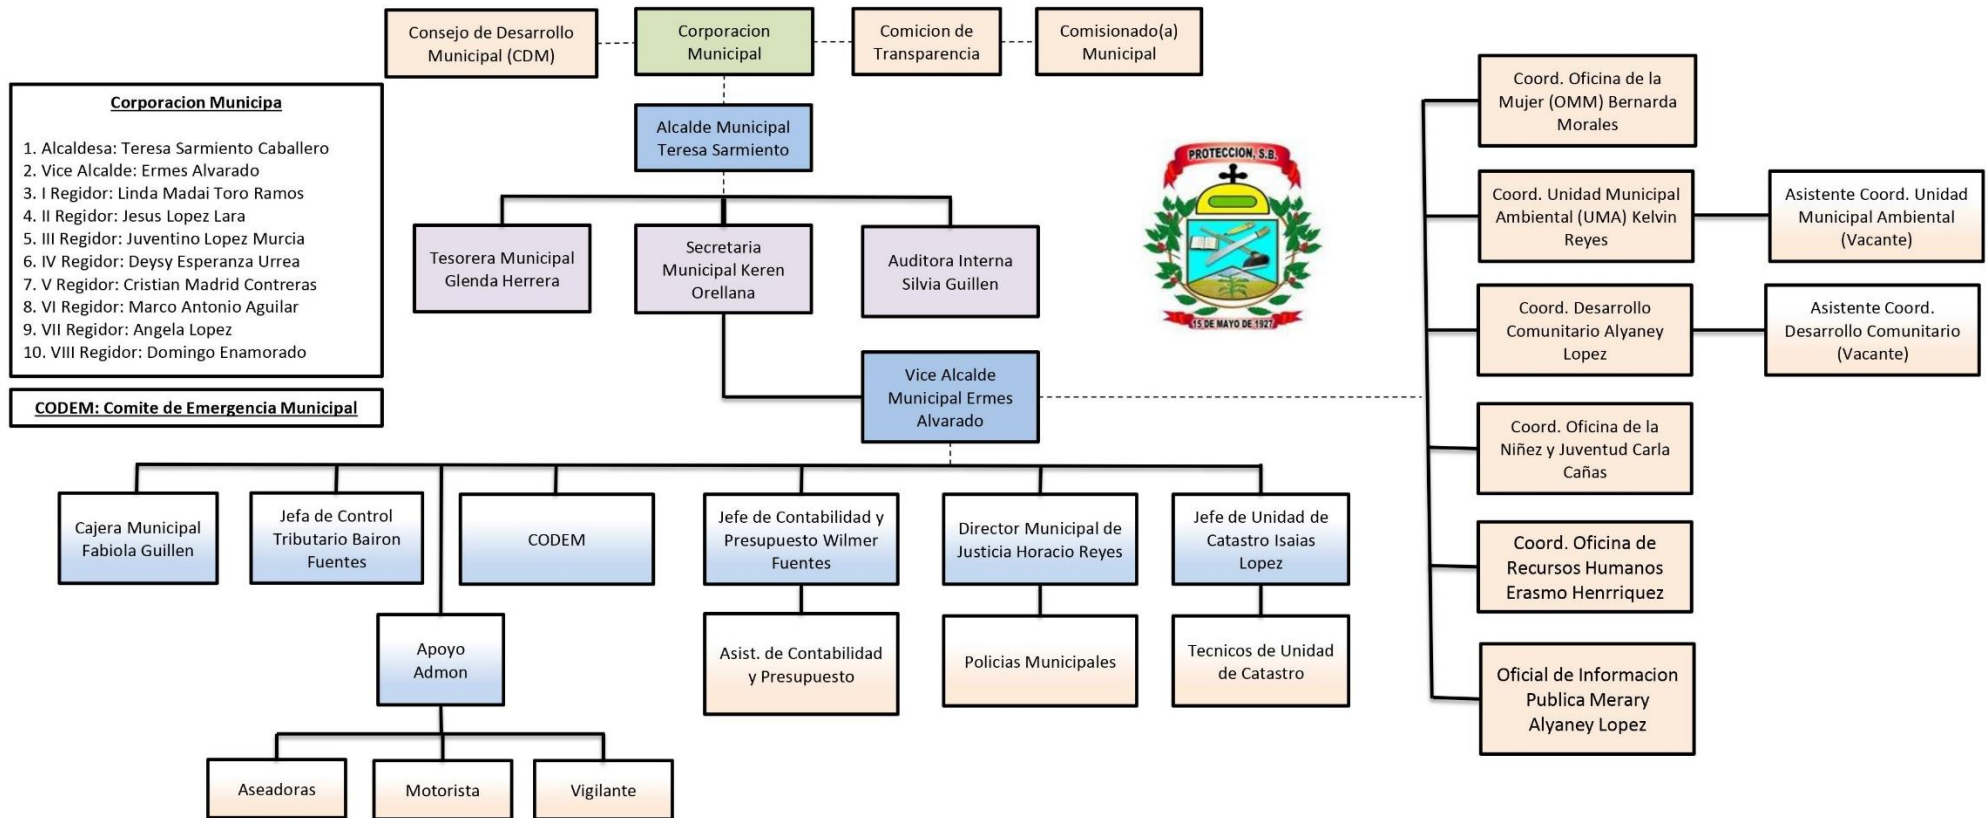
Consejo de Desarrollo Municipal (CDM)

Corporacion Municipal

Comicion de Transparencia

Comisionado(a) Municipal

Corporacion Municipa

1. Alcaldesa: Teresa Sarmiento Caballero
2. Vice Alcalde: Ermes Alvarado
3. I Regidor: Linda Madai Toro Ramos
4. II Regidor: Jesus Lopez Lara
5. III Regidor: Juventino Lopez Murcia
6. IV Regidor: Deysy Esperanza Urrea
7. V Regidor: Cristian Madrid Contreras
8. VI Regidor: Marco Antonio Aguilar
9. VII Regidor: Angela Lopez
10. VIII Regidor: Domingo Enamorado

CODEM: Comite de Emergencia Municipal

Alcalde Municipal Teresa Sarmiento

Tesorera Municipal Glenda Herrera

Secretaria Municipal Keren Orellana

Auditora Interna Silvia Guillen

PROTECCION, S.B.

15 DE MAYO DE 1927

Vice Alcalde Municipal Ermes Alvarado

Coord. Oficina de la Mujer (OMM) Bernarda Morales

Coord. Unidad Municipal Ambiental (UMA) Kelvin Reyes

Asistente Coord. Unidad Municipal Ambiental (Vacante)

Coord. Desarrollo Comunitario Alyaney Lopez

Asistente Coord. Desarrollo Comunitario (Vacante)

Coord. Oficina de la Niñez y Juventud Carla Cañas

Coord. Oficina de Recursos Humanos Erasmo Henrriquez

Oficial de Informacion Publica Merary Alyaney Lopez

Cajera Municipal Fabiola Guillen

Jefa de Control Tributario Bairon Fuentes

CODEM

Jefe de Contabilidad y Presupuesto Wilmer Fuentes

Director Municipal de Justicia Horacio Reyes

Jefe de Unidad de Catastro Isaias Lopez

Apoyo Admon

Asist. de Contabilidad y Presupuesto

Policias Municipales

Tecnicos de Unidad de Catastro

Aseadoras

Motorista

Vigilante